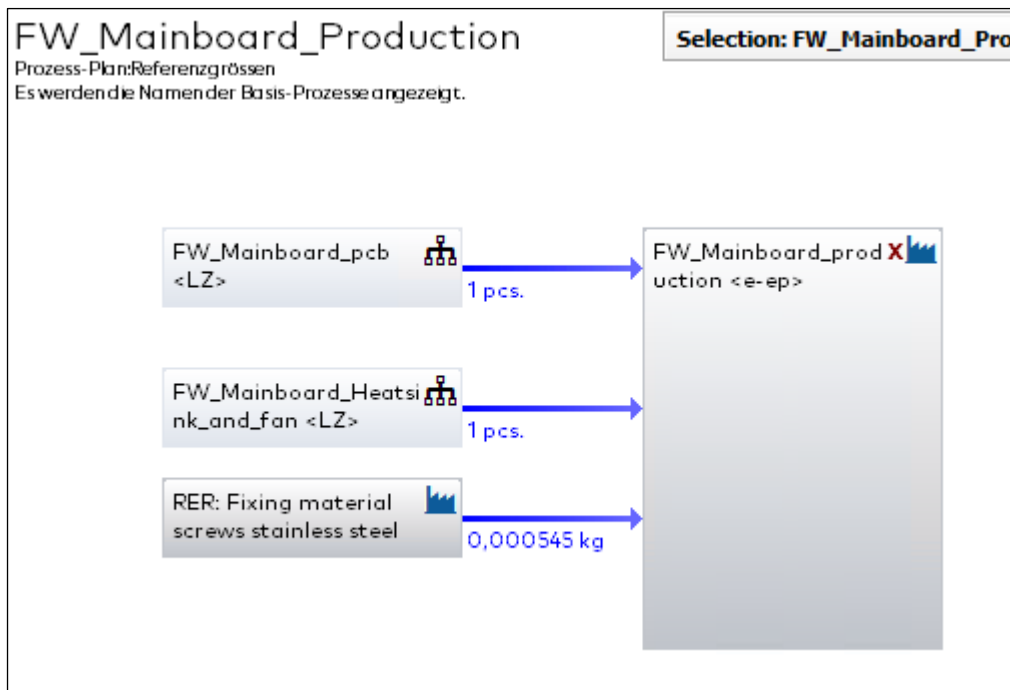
FW_Mainboard_Production
Prozess-Plan:Referenzgrössen
Es werden die Namen der Basis-Prozesse angezeigt.

Selection: FW_Mainboard_Pro

FW_Mainboard_pcb <LZ>

1 pcs.

FW_Mainboard_Heatsink_and_fan <LZ>

1 pcs.

RER: Fixing material screws stainless steel

0,000545 kg

FW_Mainboard_production <e-ep>

X